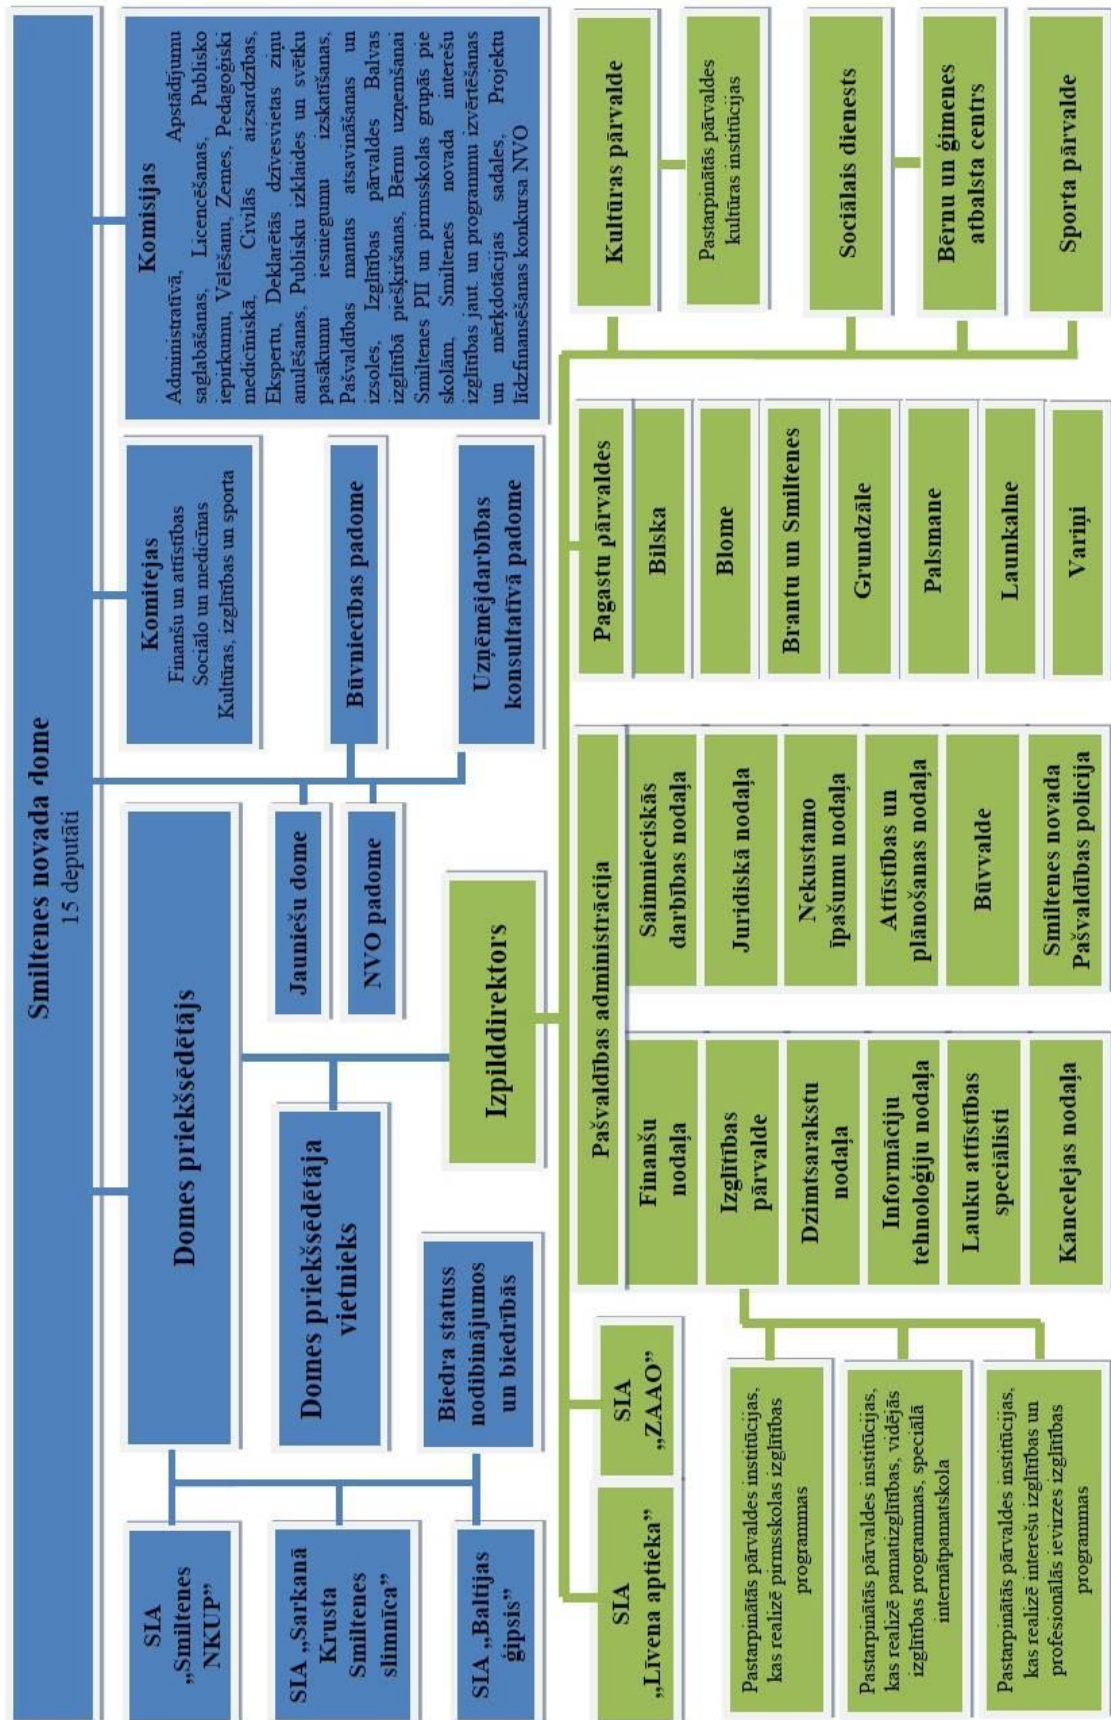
Smiltenes novada dome
15 deputāti

Komisijas
Administratīvā, Apstādījumu saglabāšanas, Licencēšanas, Publisko iepirkumu, Vēlēšanu, Zemes, Pedagoģiski medicīniskā, Civilās aizsardzības, Ekspertu, Deklarētās dzīvesvietas ziņu anulēšanas, Publisku izklaides un svētku pasākumu iesniegumu izskatīšanas, Pašvaldības mantas atsavināšanas un izsoles, Izglītības pārvaldes Balvas izglītībā piešķiršanas, Bērnu uzņemšanai Smiltenes PII un pirmsskolas grupās pie skolām, Smiltenes novada interešu izglītības jaut. un programmu izvērtēšanas un mērķdotācijas sadales, Projektu līdzfinansēšanas konkursa NVO

Komitejas
Finanšu un attīstības
Sociālo un medicīnas
Kultūras, izglītības un sporta

Būvniecības padome

Uzņēmējdarbības konsultatīvā padome

Domes priekšsēdētājs

Jauniešu dome

NVO padome

Domes priekšsēdētāja vietnieks

Izpilddirektors

Biedra statuss nodibinājumos un biedrībās

SIA „Smiltenes NKUP"

SIA „Sarkanā Krusta Smiltenes slimnīca"

SIA „Baltijas ģipsis"

SIA „Līvena aptieka"

SIA „ZAAO"

Pašvaldības administrācija

Finanšu nodaļa

Izglītības pārvalde

Dzimtsarakstu nodaļa

Informācijas tehnoloģiju nodaļa

Lauku attīstības speciālisti

Kancelejas nodaļa

Saimnieciskās darbības nodaļa

Juridiskā nodaļa

Nekustamo īpašumu nodaļa

Attīstības un plānošanas nodaļa

Būvvalde

Smiltenes novada Pašvaldības policija

Pastarpinātās pārvaldes institūcijas, kas realizē pirmsskolas izglītības programmas

Pastarpinātās pārvaldes institūcijas, kas realizē pamatizglītības, vidējās izglītības programmas, speciālā internātpamatskola

Pastarpinātās pārvaldes institūcijas, kas realizē interešu izglītības un profesionālās ievirzes izglītības programmas

Pagastu pārvaldes

Bilska

Blome

Brantu un Smiltenes

Grundzāle

Palsmane

Launkalne

Variņi

Kultūras pārvalde

Pastarpinātās pārvaldes kultūras institūcijas

Sociālais dienests

Bērnu un ģimenes atbalsta centrs

Sporta pārvalde